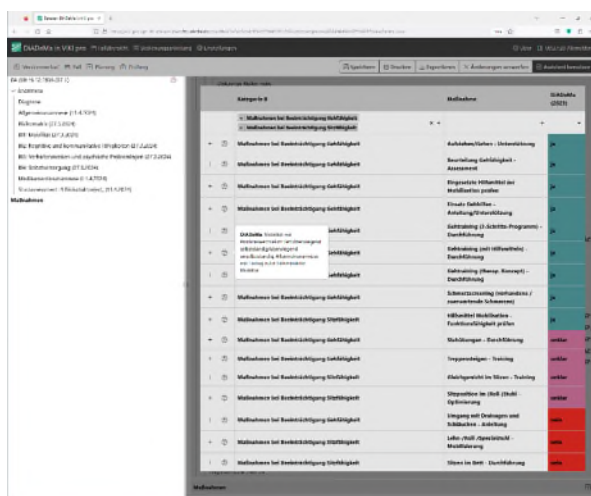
DIADeMa in VIKI pro

Speichern | Drucken | Exportieren | Änderungen verwerfen | Assistent beenden

Anamnese
Diagnose
Allgemeinzustand (11.4.2024)
Risikomatrix (27.3.2024)
BI: Mobilität (27.3.2024)
BI: Kognitive und kommunikative Fähigkeiten (27.3.2024)
BI: Verhaltensweisen und psychische Problemlagen (27.3.2024)
BI: Selbstversorgung (27.3.2024)
Medikamentenzuordnung (11.4.2024)
Maßnahmen

| | Kategorie B | Maßnahme | DIADeMa (2023) |
|---|---|---|---|
| | Maßnahmen bei Beeinträchtigung Gehfähigkeit | Aufstehen/Gehen - Unterstützung | ja |
| | Maßnahmen bei Beeinträchtigung Gehfähigkeit | Beurteilung Gehfähigkeit - Assessment | ja |
| | Maßnahmen bei Beeinträchtigung Gehfähigkeit | Eingesetzte Hilfsmittel bei Mobilisation prüfen | ja |
| | Maßnahmen bei Beeinträchtigung Gehfähigkeit | Einsatz Gehhilfen - Anleitung/Unterstützung | ja |
| | Maßnahmen bei Beeinträchtigung Gehfähigkeit | Gehtraining (3-Schritte-Programm) - Durchführung | ja |
| | Maßnahmen bei Beeinträchtigung Gehfähigkeit | Gehtraining (mit Hilfsmitteln) - Durchführung | ja |
| | Maßnahmen bei Beeinträchtigung Gehfähigkeit | Gehtraining (therap. Konzept) - Durchführung | ja |
| | Maßnahmen bei Beeinträchtigung Gehfähigkeit | Schmerzauslösung (verhindern / vermeidende Schmerzen) | ja |
| | Maßnahmen bei Beeinträchtigung Sitzfähigkeit | Hilfsmittel Mobilisation - Funktionsfähigkeit prüfen | ja |
| | Maßnahmen bei Beeinträchtigung Sitzfähigkeit | Mobilisieren - Durchführung | unklar |
| | Maßnahmen bei Beeinträchtigung Sitzfähigkeit | Treppensteigen - Training | unklar |
| | Maßnahmen bei Beeinträchtigung Sitzfähigkeit | Gleichgewicht im Sitzen - Training | unklar |
| | Maßnahmen bei Beeinträchtigung Sitzfähigkeit | Sitzposition im (Roll-)Stuhl - Optimierung | unklar |
| | Maßnahmen bei Beeinträchtigung Sitzfähigkeit | Umgang mit Drainagen und Schläuchen - Anleitung | nein |
| | Maßnahmen bei Beeinträchtigung Sitzfähigkeit | Liege-/Roll-/Sessel-Modifizierung | nein |
| | Maßnahmen bei Beeinträchtigung Sitzfähigkeit | Sitzen im Bett - Durchführung | nein |

DIADeMa: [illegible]

Maßnahmen